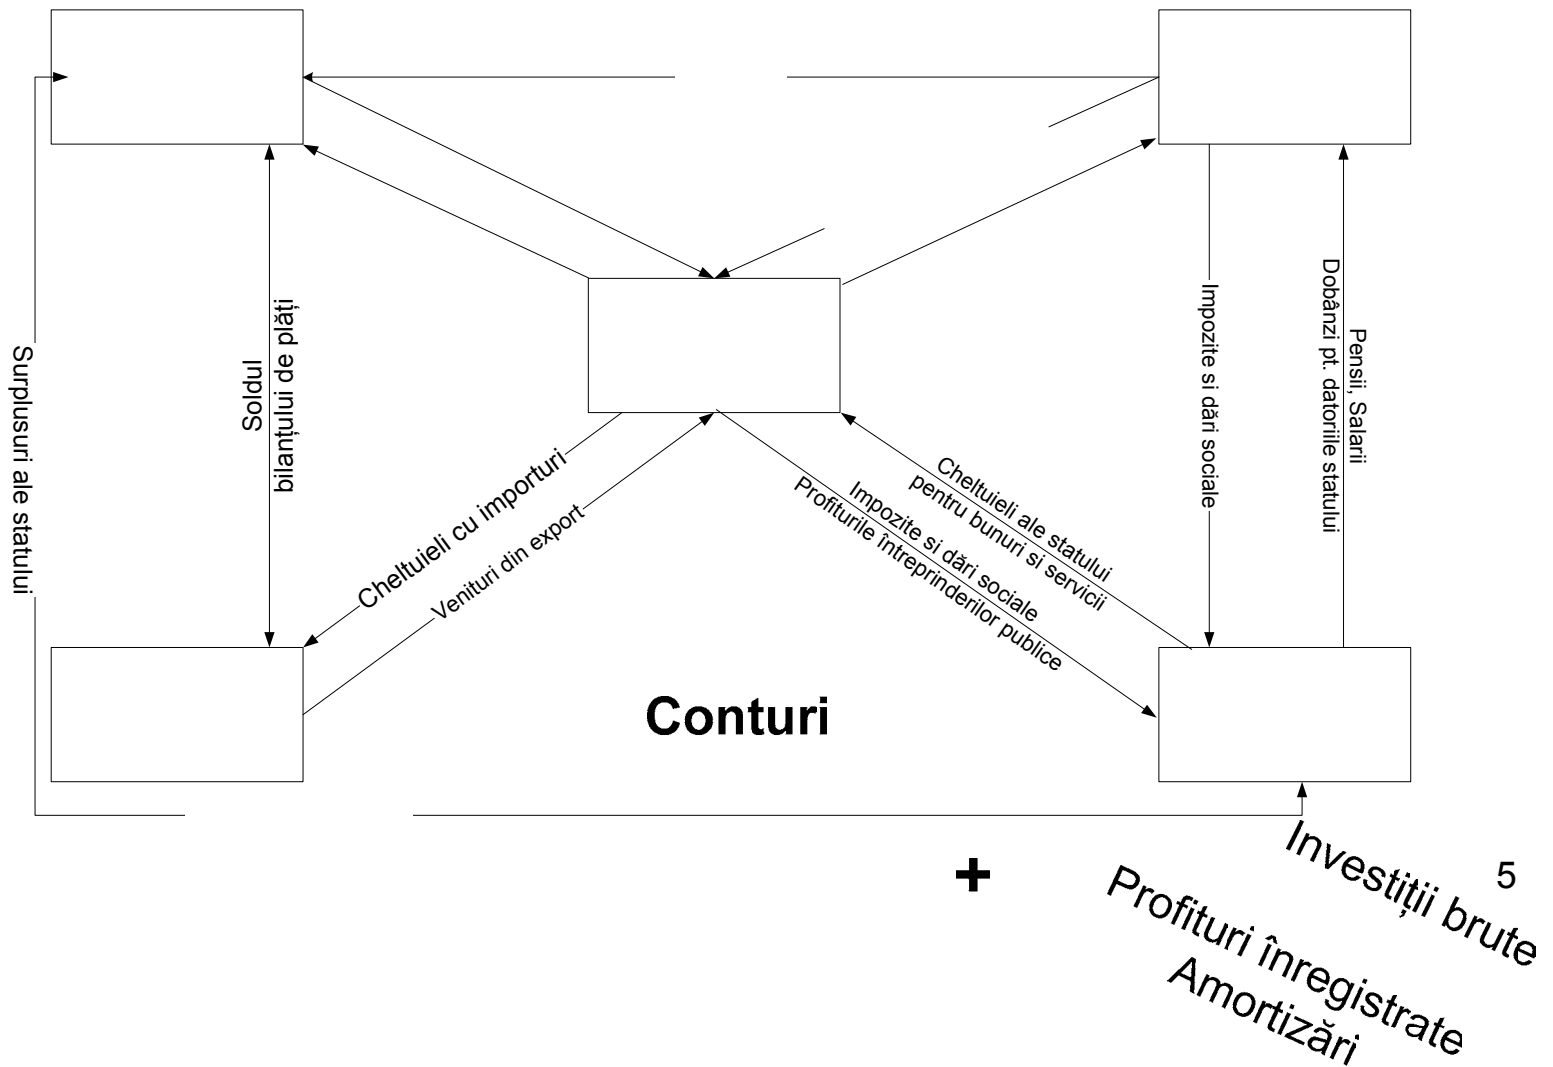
Soldul
bilanțului de plăți

Surplusuri ale statului

Impozite si dări sociale

Pensii, Salarii
Dobânzi pt. datoriile statului

Cheltuieli cu importuri

Venituri din export

Cheltuieli ale statului
pentru bunuri si servicii

Impozite si dări sociale
Profiturile întreprinderilor publice

Conturi

+

5

Investiții brute
Profituri înregistrate
Amortizări